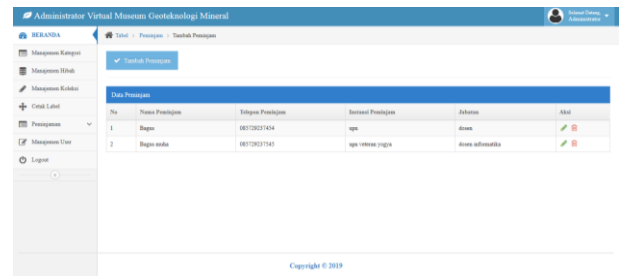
Administrator Virtual Museum Geoteknologi Mineral

Selamat Datang Administrator

BERANDA
Manajemen Kategori
Manajemen Hibah
Manajemen Koleksi
Cetak Label
Peminjaman
Manajemen User
Logout

Tabel > Peminjaman > Tambah Peminjaman

Tambah Peminjam

Data Peminjam

| No | Nama Peminjam | Telepon Peminjam | Instansi Peminjam | Jabatan | Aksi |
|---|---|---|---|---|---|
| 1 | Bagus | 085728237454 | upn | dosen | |
| 2 | Bagus maha | 085728237345 | upn veteran yogya | dosen informatika | |

Copyright © 2019